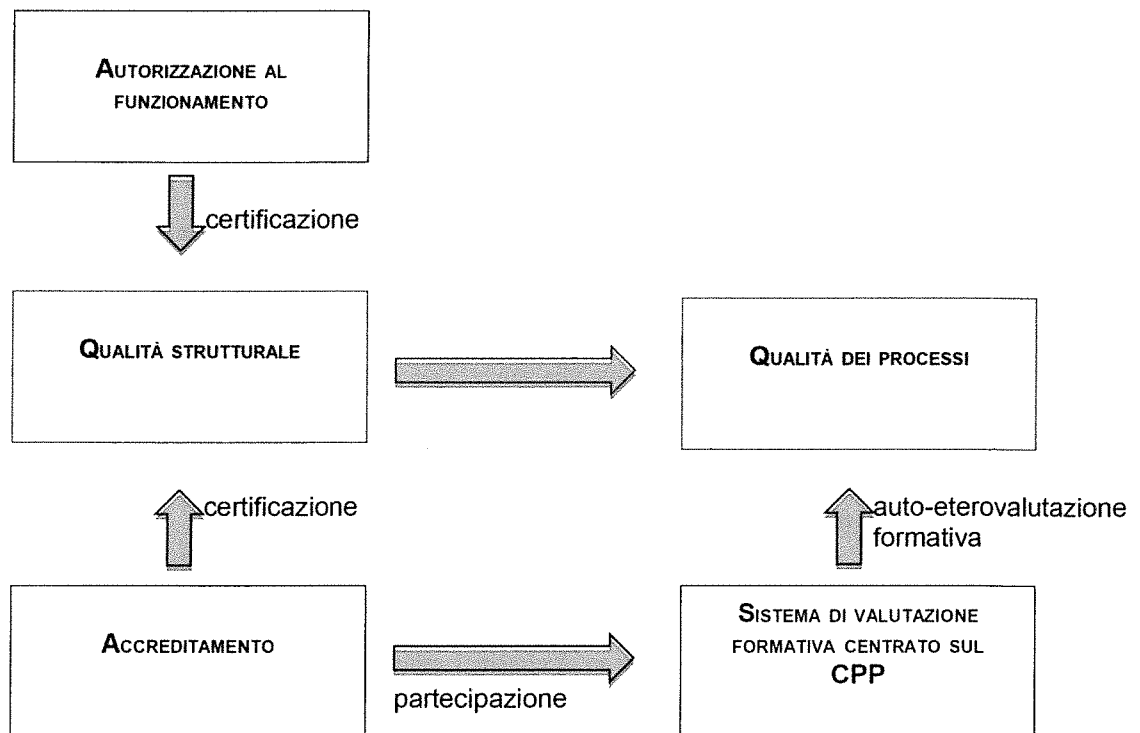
Autorizzazione al funzionamento

certificazione

Qualità strutturale

Qualità dei processi

certificazione

auto-eterovalutazione formativa

Accreditamento

partecipazione

Sistema di valutazione formativa centrato sul CPP